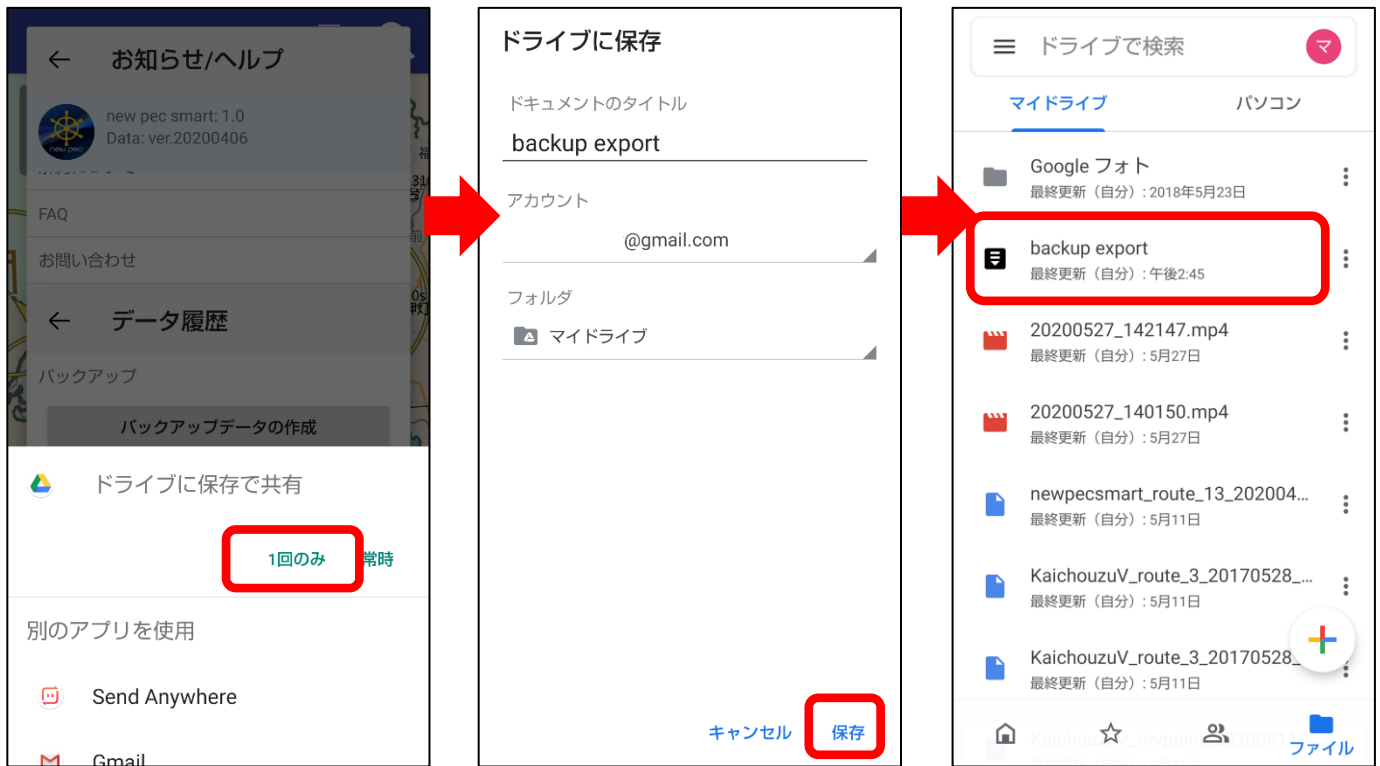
お知らせ/ヘルプ

new pec smart: 1.0
Data: ver.20200406

FAQ

お問い合わせ

データ履歴

バックアップ

バックアップデータの作成

ドライブに保存で共有

1回のみ

常時

別のアプリを使用

Send Anywhere

Gmail

ドライブに保存

ドキュメントのタイトル

backup export

アカウント

@gmail.com

フォルダ

マイドライブ

キャンセル

保存

ドライブで検索

マ

マイドライブ

パソコン

Google フォト
最終更新（自分）: 2018年5月23日

backup export
最終更新（自分）: 午後2:45

20200527_142147.mp4
最終更新（自分）: 5月27日

20200527_140150.mp4
最終更新（自分）: 5月27日

newpecsmart_route_13_202004...
最終更新（自分）: 5月11日

KaichouzuV_route_3_20170528_...
最終更新（自分）: 5月11日

KaichouzuV_route_3_20170528_
最終更新（自分）: 5月11日

ファイル